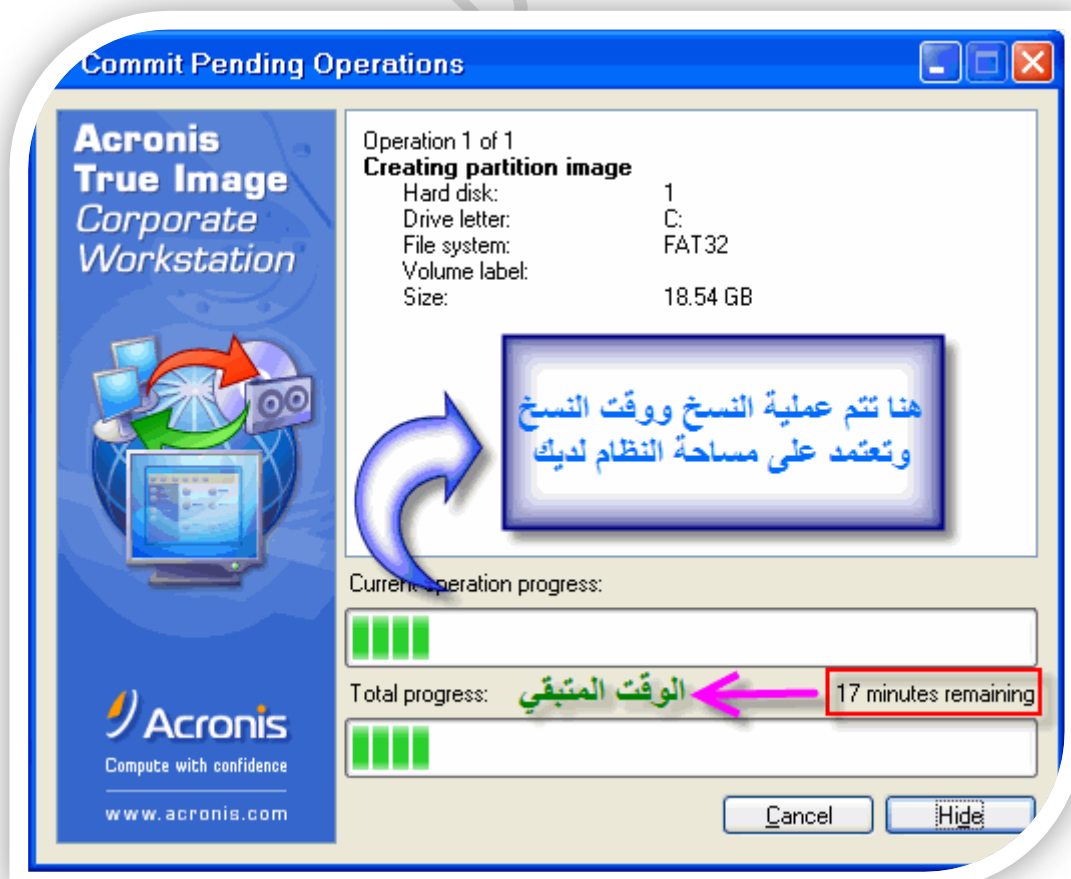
Commit Pending Operations

Acronis True Image Corporate Workstation

Operation 1 of 1
Creating partition image

| | |
|---|---|
| Hard disk: | 1 |
| Drive letter: | C: |
| File system: | FAT32 |
| Volume label: | |
| Size: | 18.54 GB |

هنا تتم عملية النسخ ووقت النسخ وتعتمد على مساحة النظام لديك

Current operation progress:

Total progress:

الوقت المتبقي

17 minutes remaining

Acronis
Compute with confidence
www.acronis.com

Cancel

Hide